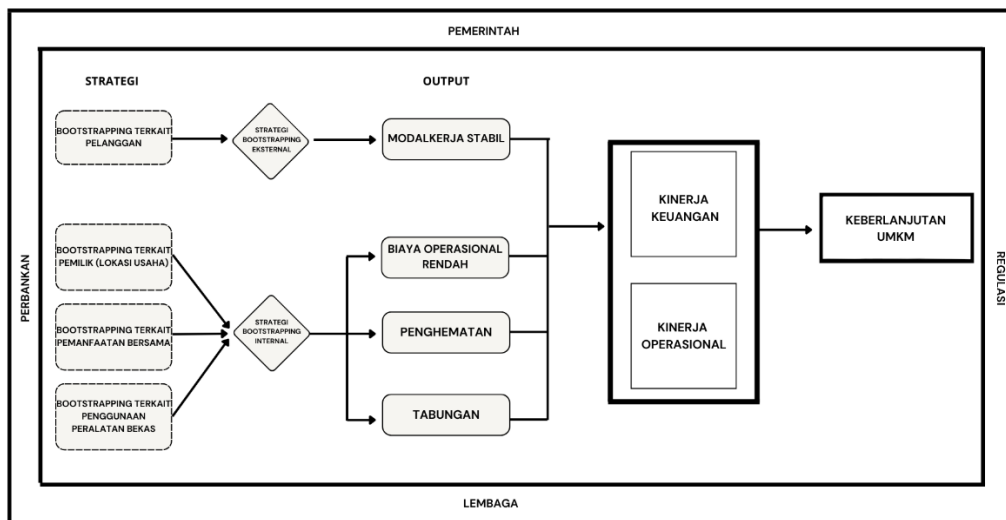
PEMERINTAH

STRATEGI

OUTPUT

BOOTSTRAPPING TERKAIT PELANGGAN

STRATEGI BOOTSTRAPPING EKSTERNAL

MODALKERJA STABIL

BOOTSTRAPPING TERKAIT PEMILIK (LOKASI USAHA)

BOOTSTRAPPING TERKAIT PEMANFAATAN BERSAMA

BOOTSTRAPPING TERKAIT PENGGUNAAN PERALATAN BEKAS

STRATEGI BOOTSTRAPPING INTERNAL

BIAYA OPERASIONAL RENDAH

PENGHEMATAN

TABUNGAN

KINERJA KEUANGAN

KINERJA OPERASIONAL

KEBERLANJUTAN UMKM

PERBANKAN

REGULASI

LEMBAGA